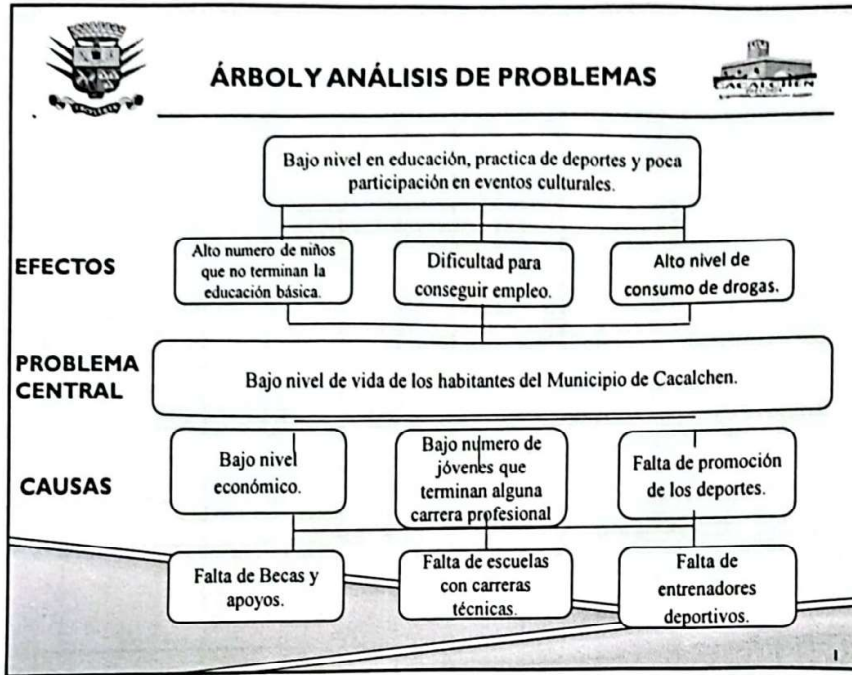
ÁRBOL Y ANÁLISIS DE PROBLEMAS

CACALCHEN

Bajo nivel en educación, practica de deportes y poca participación en eventos culturales.

EFECTOS

Alto numero de niños que no terminan la educación básica.

Dificultad para conseguir empleo.

Alto nivel de consumo de drogas.

PROBLEMA CENTRAL

Bajo nivel de vida de los habitantes del Municipio de Cacalchen.

CAUSAS

Bajo nivel económico.

Bajo numero de jóvenes que terminan alguna carrera profesional

Falta de promoción de los deportes.

Falta de Becas y apoyos.

Falta de escuelas con carreras técnicas.

Falta de entrenadores deportivos.

1